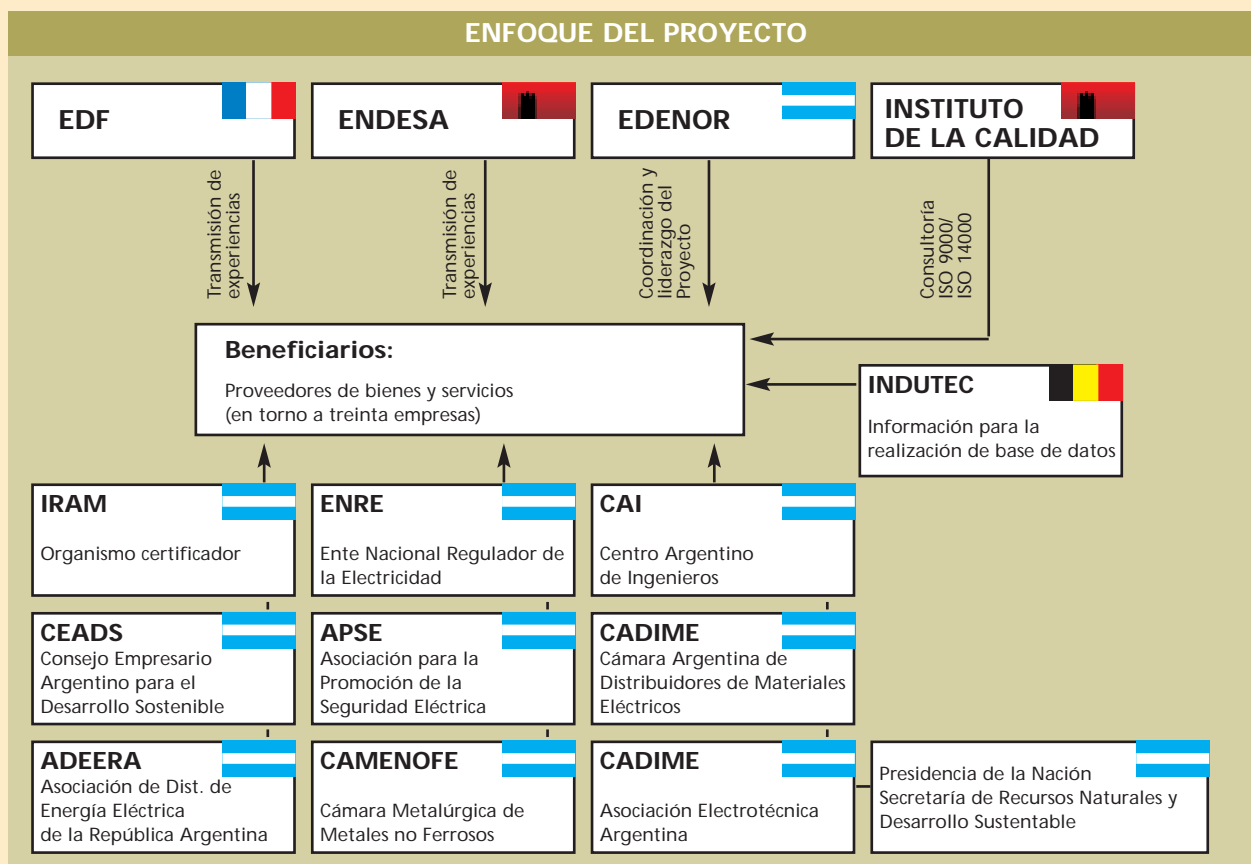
ENFOQUE DEL PROYECTO

EDF

ENDESA

EDENOR

INSTITUTO DE LA CALIDAD

Transmisión de experiencias

Transmisión de experiencias

Coordinación y liderazgo del Proyecto

Consultoría ISO 9000/ ISO 14000

Beneficiarios:

Proveedores de bienes y servicios (en torno a treinta empresas)

INDUTEC

Información para la realización de base de datos

IRAM

Organismo certificador

ENRE

Ente Nacional Regulador de la Electricidad

CAI

Centro Argentino de Ingenieros

CEADS

Consejo Empresario Argentino para el Desarrollo Sostenible

APSE

Asociación para la Promoción de la Seguridad Eléctrica

CADIME

Cámara Argentina de Distribuidores de Materiales Eléctricos

ADEERA

Asociación de Dist. de Energía Eléctrica de la República Argentina

CAMENOFE

Cámara Metalúrgica de Metales no Ferrosos

CADIME

Asociación Electrotécnica Argentina

Presidencia de la Nación Secretaría de Recursos Naturales y Desarrollo Sustentable